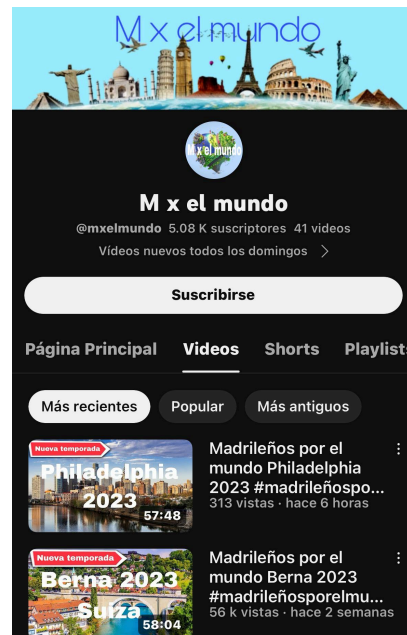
M x el mundo

M x el mundo

M x el mundo
@mxelmundo 5.08 K suscriptores 41 videos
Vídeos nuevos todos los domingos >

Suscribirse

Página Principal Videos Shorts Playlists

Más recientes Popular Más antiguos

Nueva temporada
Philadelphia 2023
57:48
Madrileños por el mundo Philadelphia 2023 #madrileñospo...
313 vistas · hace 6 horas

Nueva temporada
Berna 2023 Suiza
58:04
Madrileños por el mundo Berna 2023 #madrileñosporelmu...
56 k vistas · hace 2 semanas